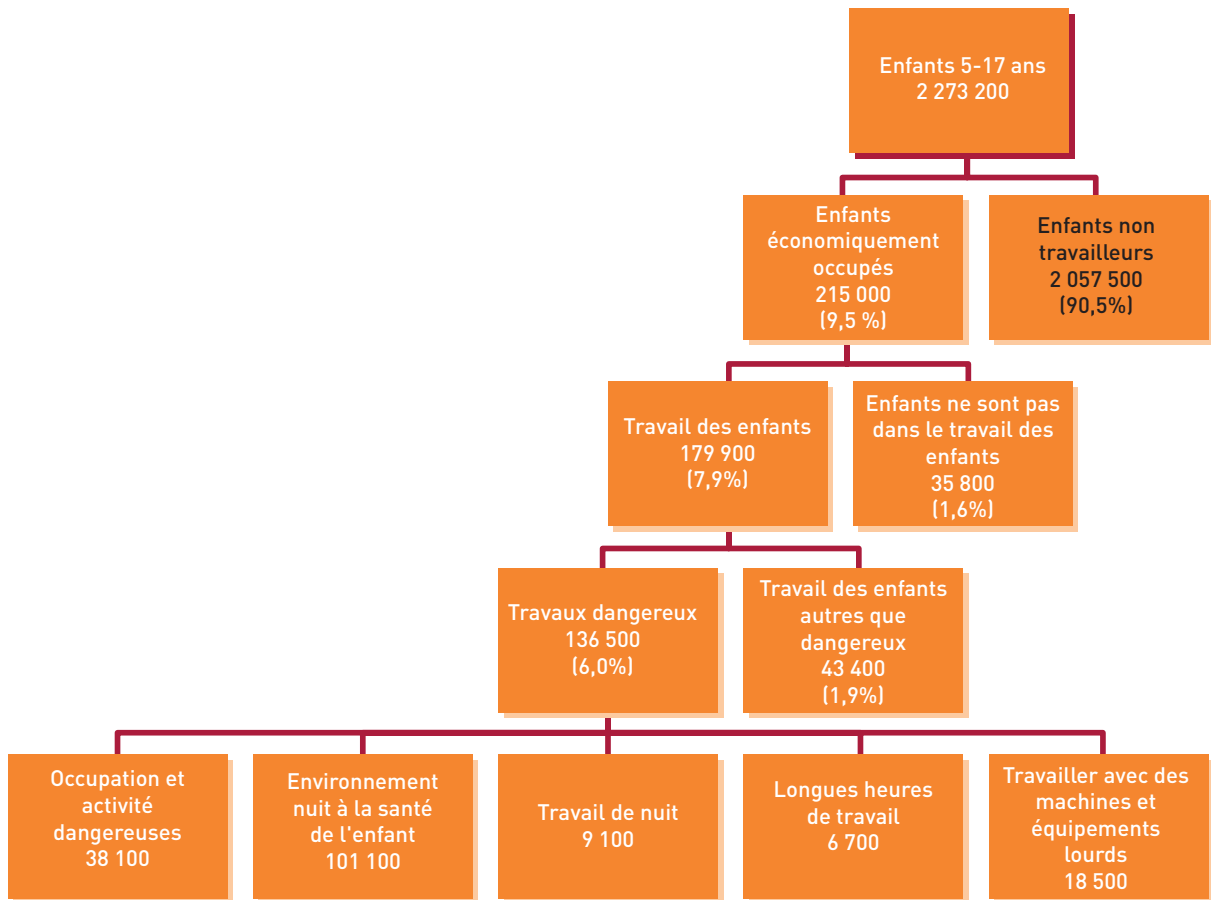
Enfants 5-17 ans
2 273 200

Enfants économiquement occupés
215 000
(9,5 %)

Enfants non travailleurs
2 057 500
(90,5%)

Travail des enfants
179 900
(7,9%)

Enfants ne sont pas dans le travail des enfants
35 800
(1,6%)

Travaux dangereux
136 500
(6,0%)

Travail des enfants autres que dangereux
43 400
(1,9%)

Occupation et activité dangereuses
38 100

Environnement nuit à la santé de l'enfant
101 100

Travail de nuit
9 100

Longues heures de travail
6 700

Travailler avec des machines et équipements lourds
18 500